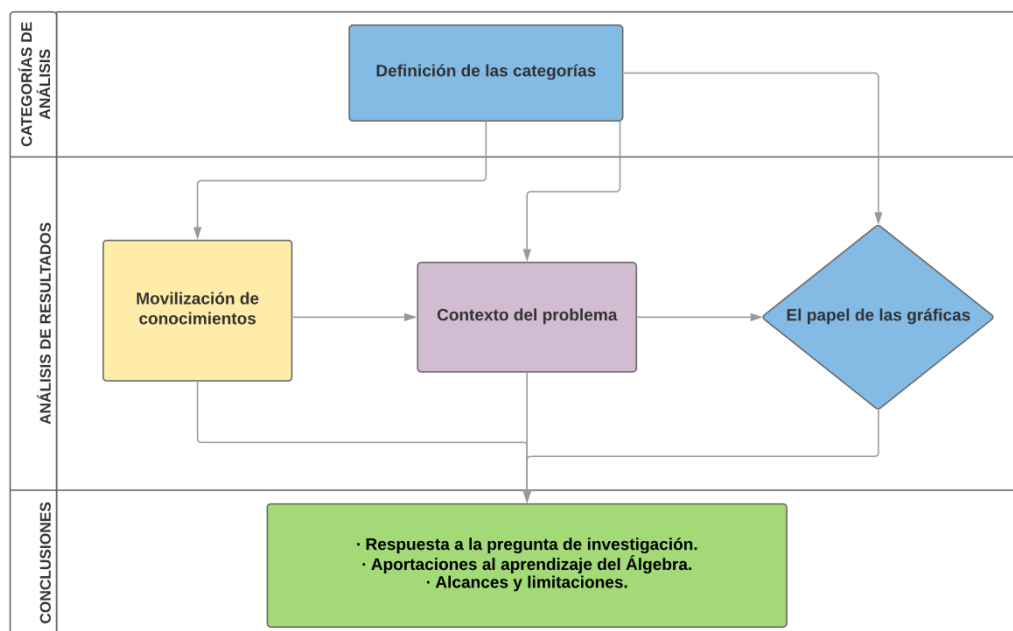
CATEGORÍAS DE ANÁLISIS

Definición de las categorías

ANÁLISIS DE RESULTADOS

Movilización de conocimientos

Contexto del problema

El papel de las gráficas

CONCLUSIONES

· Respuesta a la pregunta de investigación.
· Aportaciones al aprendizaje del Álgebra.
· Alcances y limitaciones.